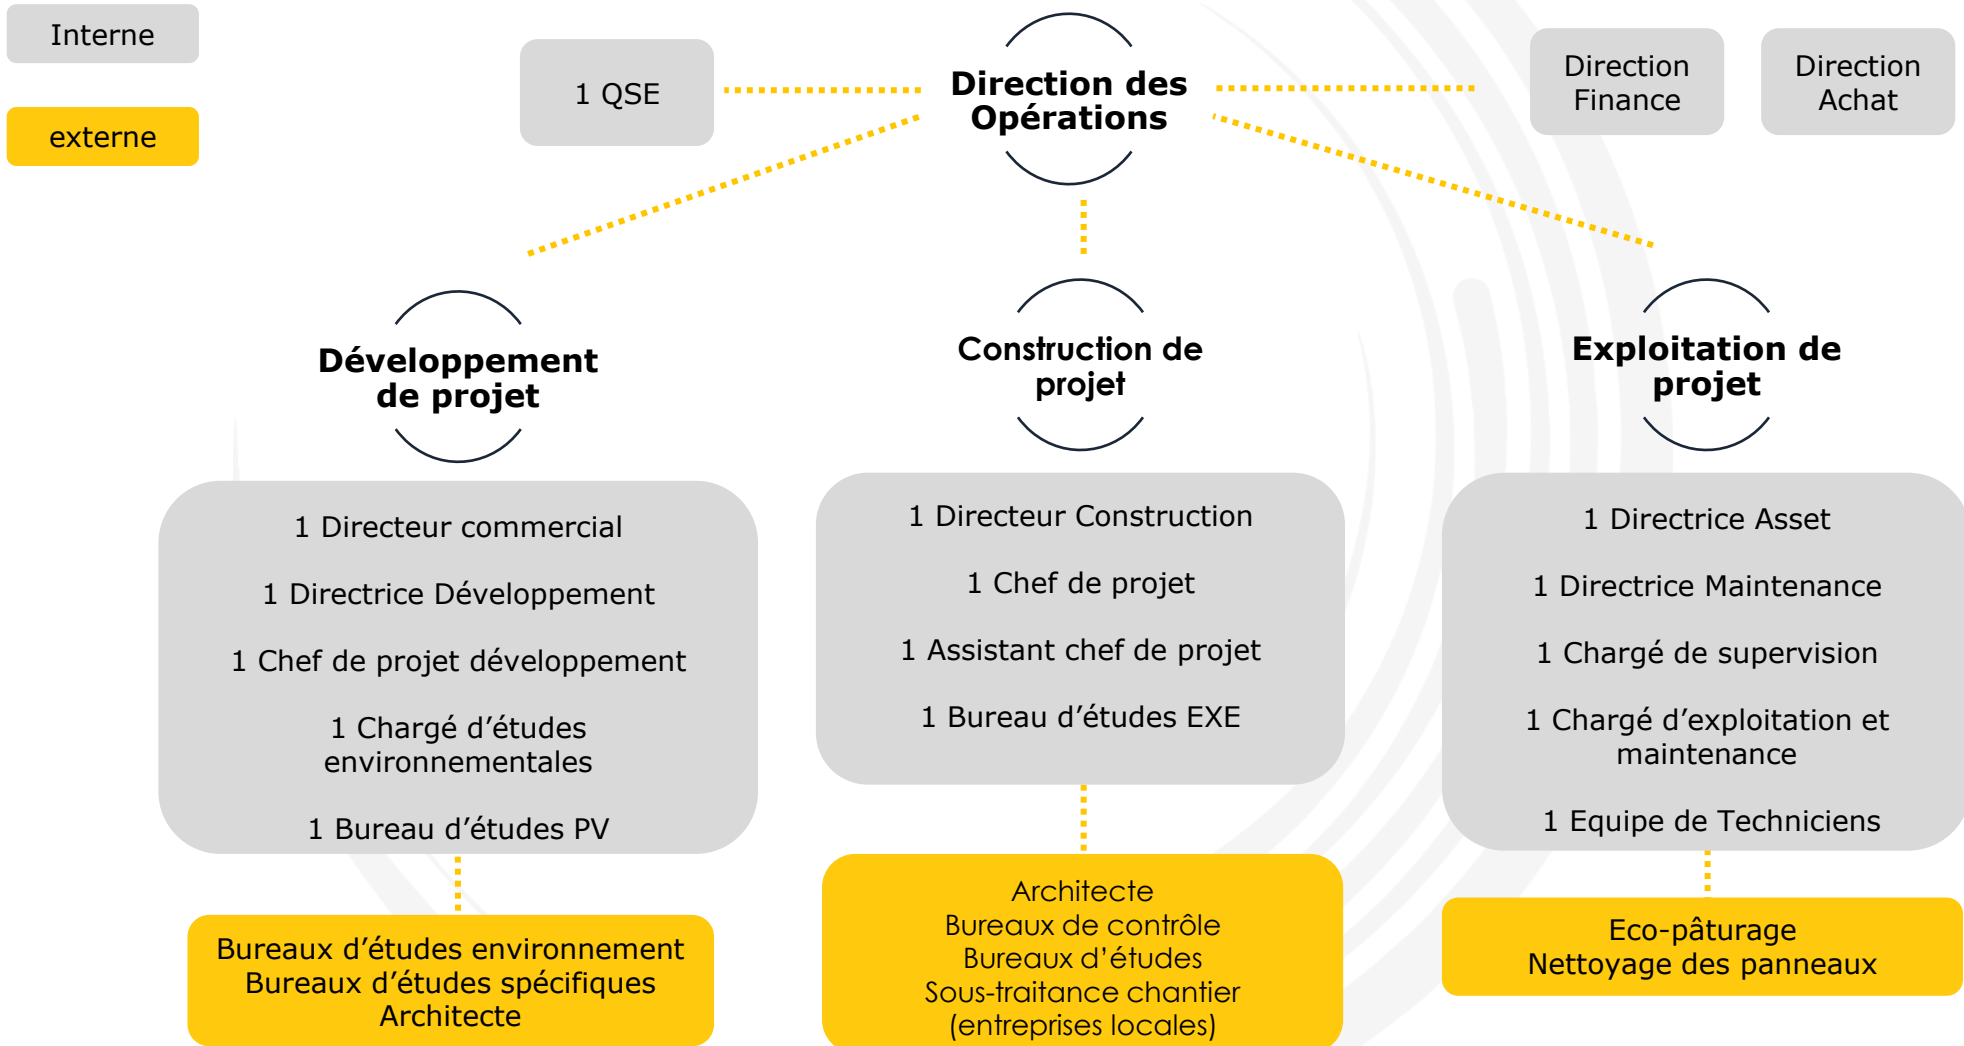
Interne

externe

1 QSE

Direction des Opérations

Direction Finance

Direction Achat

Développement de projet

Construction de projet

Exploitation de projet

1 Directeur commercial

1 Directrice Développement

1 Chef de projet développement

1 Chargé d'études environnementales

1 Bureau d'études PV

1 Directeur Construction

1 Chef de projet

1 Assistant chef de projet

1 Bureau d'études EXE

1 Directrice Asset

1 Directrice Maintenance

1 Chargé de supervision

1 Chargé d'exploitation et maintenance

1 Equipe de Techniciens

Bureaux d'études environnement
Bureaux d'études spécifiques
Architecte

Architecte
Bureaux de contrôle
Bureaux d'études
Sous-traitance chantier
(entreprises locales)

Eco-pâturage
Nettoyage des panneaux